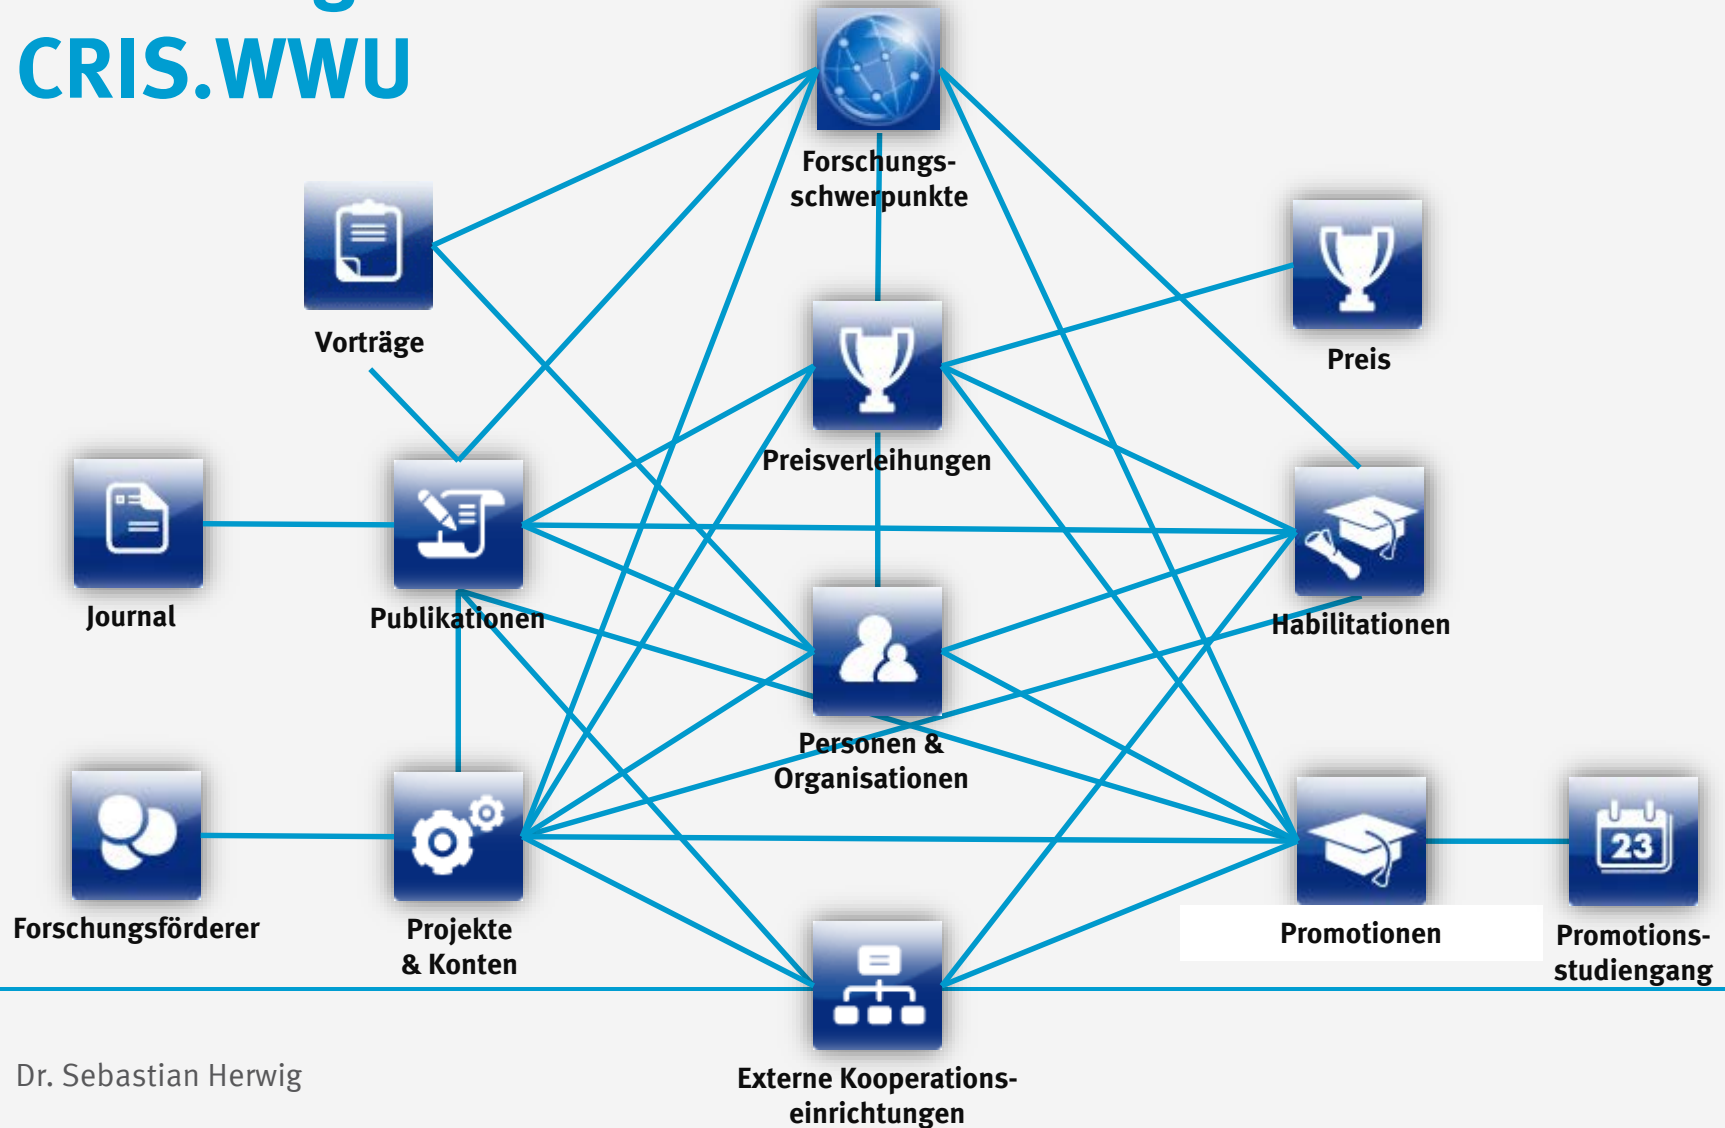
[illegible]
CRIS.WWU

Forschungs-
schwerpunkte

Vorträge

Preis

Preisverleihungen

Journal

Publikationen

Habilitationen

Personen &
Organisationen

Forschungsförderer

Projekte
& Konten

23

Promotionen

Promotions-
studiengang

Dr. Sebastian Herwig

Externe Kooperations-
einrichtungen